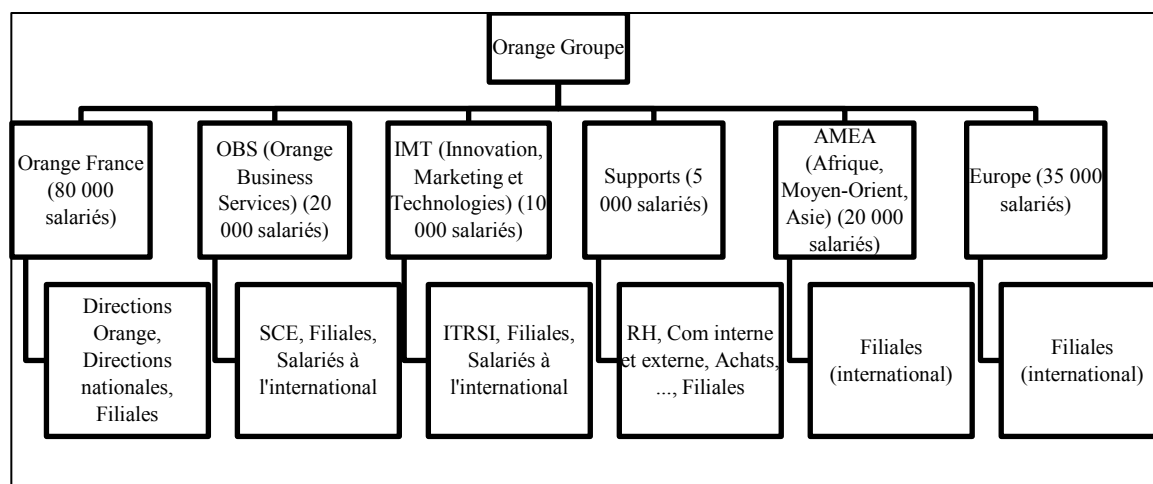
Orange Groupe

Orange France (80 000 salariés)

Directions Orange, Directions nationales, Filiales

OBS (Orange Business Services) (20 000 salariés)

SCE, Filiales, Salariés à l'international

IMT (Innovation, Marketing et Technologies) (10 000 salariés)

ITRSI, Filiales, Salariés à l'international

Supports (5 000 salariés)

RH, Com interne et externe, Achats, ..., Filiales

AMEA (Afrique, Moyen-Orient, Asie) (20 000 salariés)

Filiales (international)

Europe (35 000 salariés)

Filiales (international)